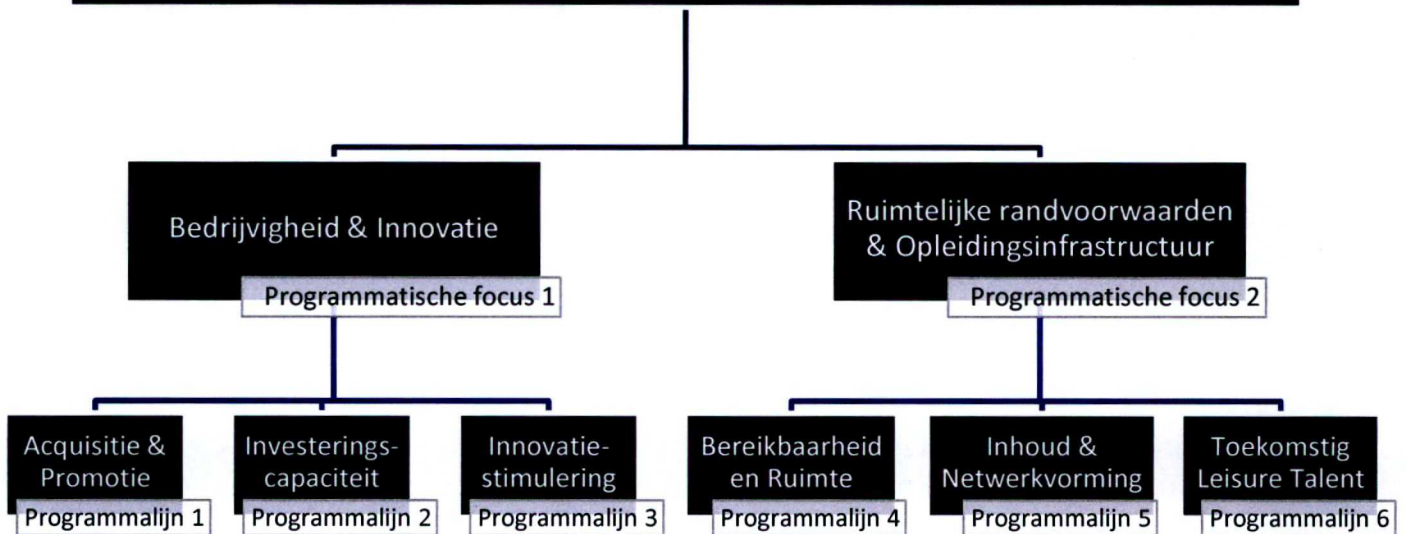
Bedrijvigheid & Innovatie

Programmatische focus 1

Ruimtelijke randvoorwaarden & Opleidingsinfrastructuur

Programmatische focus 2

Acquisitie & Promotie

Programmalijn 1

Investeringscapaciteit

Programmalijn 2

Innovatiestimulering

Programmalijn 3

Bereikbaarheid en Ruimte

Programmalijn 4

Inhoud & Netwerkvorming

Programmalijn 5

Toekomstig Leisure Talent

Programmalijn 6